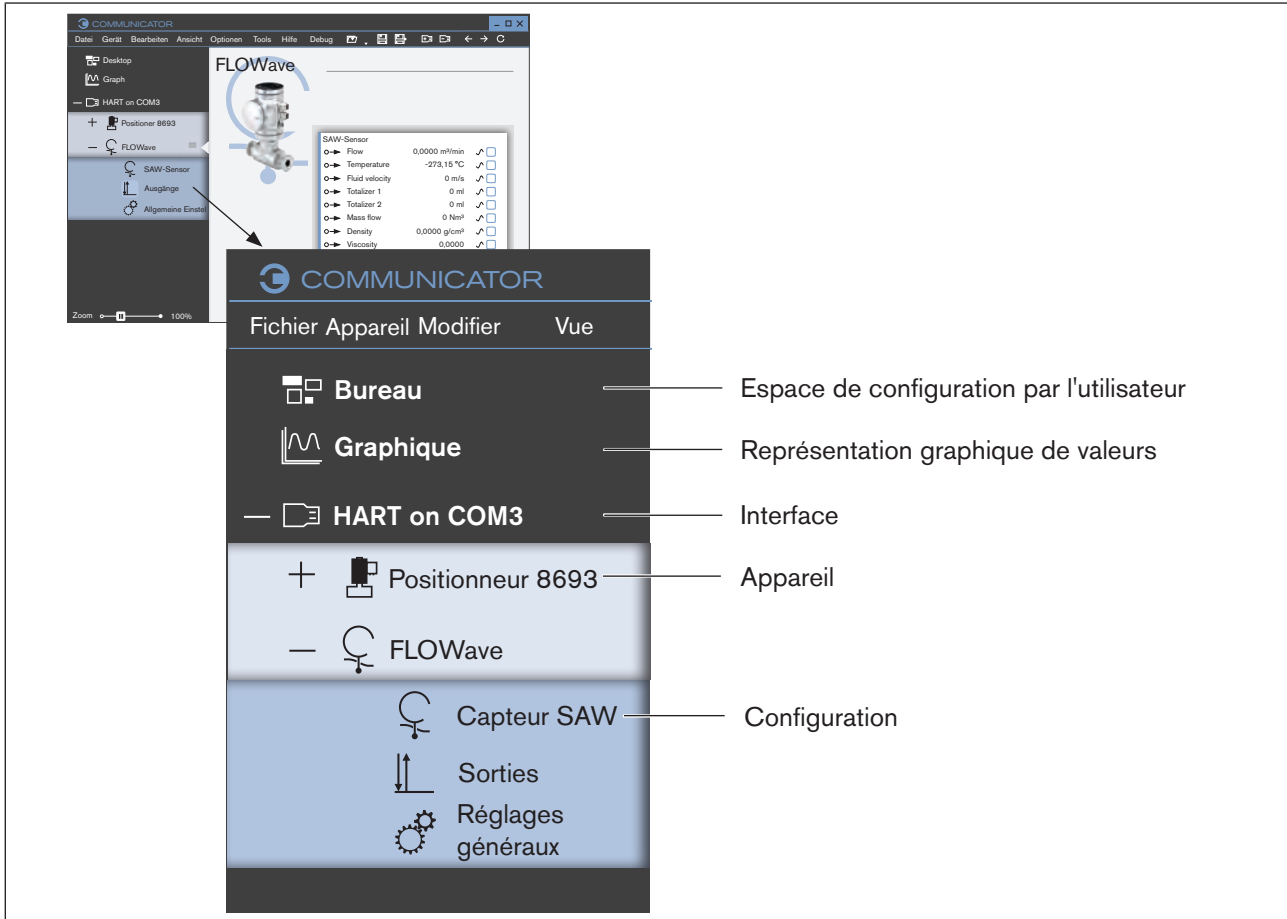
COMMUNICATOR

Datei Gerät Bearbeiten Ansicht Optionen Tools Hilfe Debug

Desktop

Graph

— HART on COM3

+ Positioner 8693

— FLOWave

SAW-Sensor

Ausgänge

Allgemeine Einstel

Zoom 100%

FLOWave

SAW-Sensor

| | | |
|---|---|---|
| Flow | 0,0000 m³/min | |
| Temperature | -273,15 °C | |
| Fluid velocity | 0 m/s | |
| Totalizer 1 | 0 ml | |
| Totalizer 2 | 0 ml | |
| Mass flow | 0 Nm³ | |
| Density | 0,0000 g/cm³ | |
| Viscosity | 0,0000 | |

COMMUNICATOR

Fichier Appareil Modifier Vue

Bureau

Graphique

— HART on COM3

+ Positionneur 8693

— FLOWave

Capteur SAW

Sorties

Réglages généraux

Espace de configuration par l'utilisateur

Représentation graphique de valeurs

Interface

Appareil

Configuration